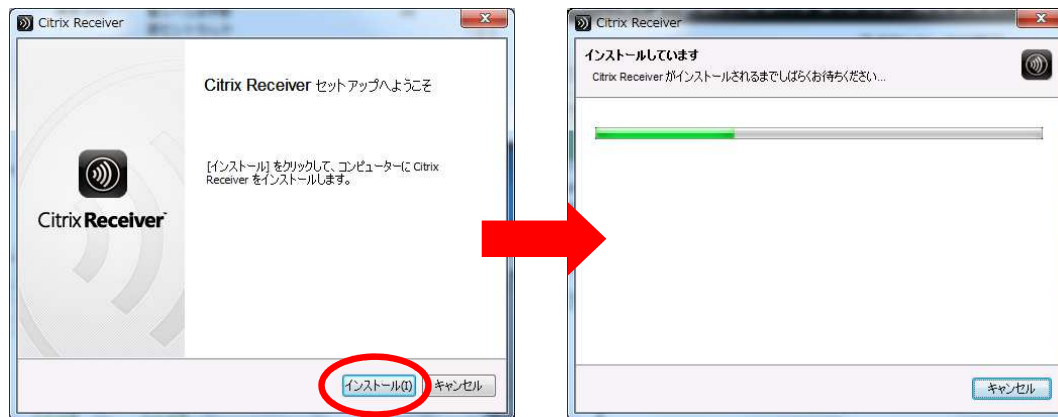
Citrix Receiver

Citrix Receiver セットアップへようこそ

[インストール] をクリックして、コンピューターに Citrix Receiver をインストールします。

Citrix Receiver

インストール(I)

キャンセル

Citrix Receiver

インストールしています

Citrix Receiver がインストールされるまでしばらくお待ちください...

キャンセル